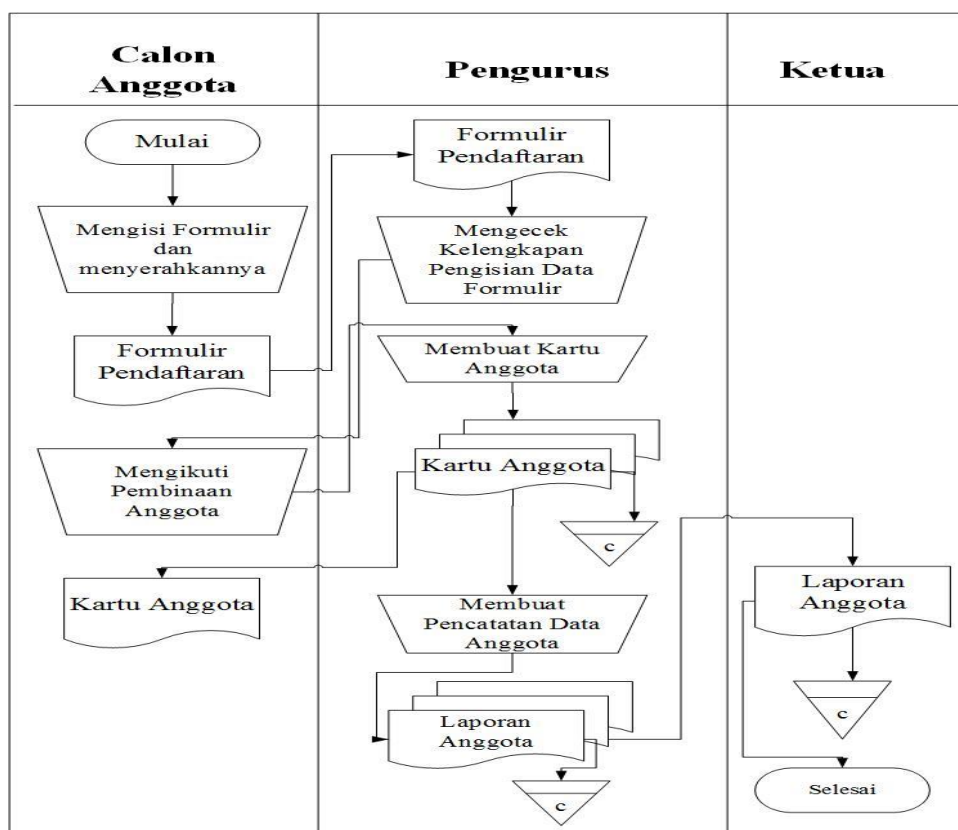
| Calon Anggota | Pengurus | Ketua |
|---|---|---|

Mulai

Mengisi Formulir dan menyerahkannya

Formulir Pendaftaran

Mengikuti Pembinaan Anggota

Kartu Anggota

Formulir Pendaftaran

Mengecek Kelengkapan Pengisian Data Formulir

Membuat Kartu Anggota

Kartu Anggota

c

Membuat Pencatatan Data Anggota

Laporan Anggota

c

Laporan Anggota

c

Selesai